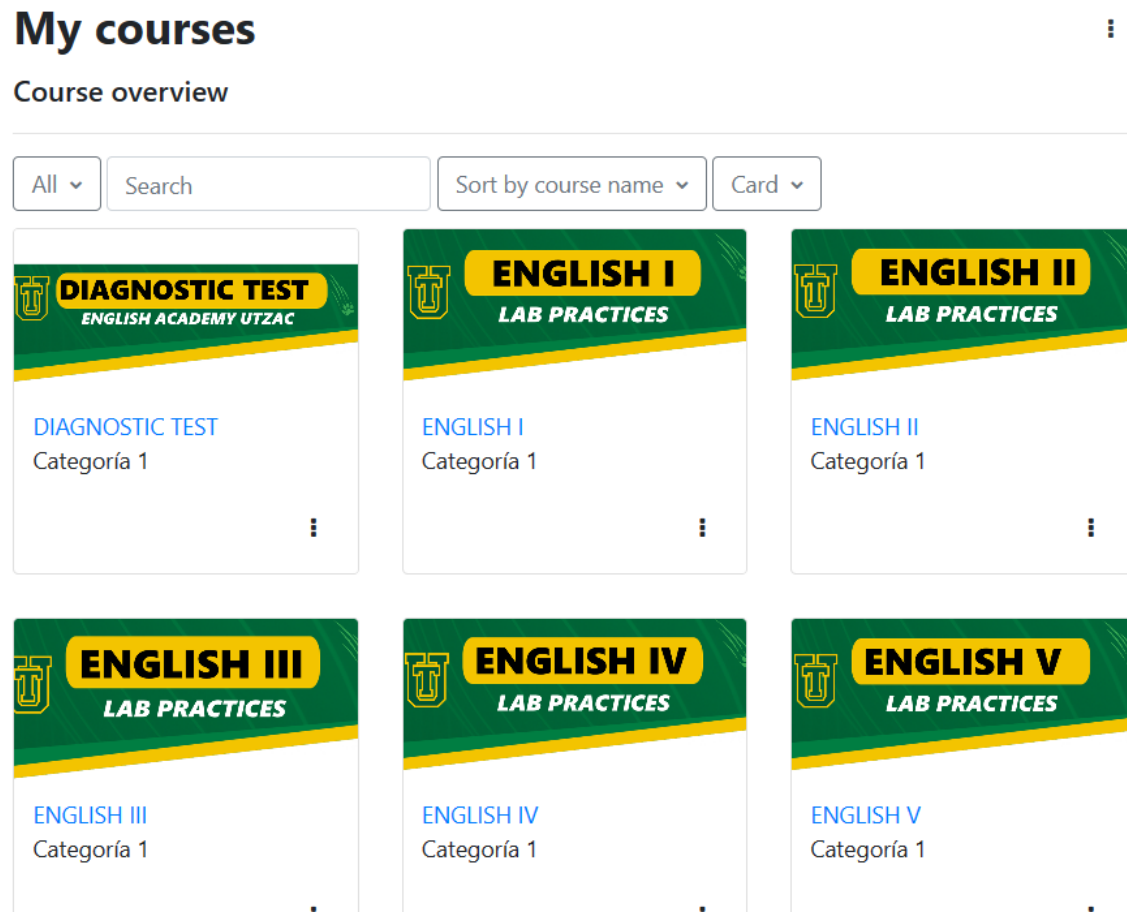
My courses

Course overview

All

Search

Sort by course name

Card

DIAGNOSTIC TEST
ENGLISH ACADEMY UTZAC

DIAGNOSTIC TEST
Categoría 1

ENGLISH I
LAB PRACTICES

ENGLISH I
Categoría 1

ENGLISH II
LAB PRACTICES

ENGLISH II
Categoría 1

ENGLISH III
LAB PRACTICES

ENGLISH III
Categoría 1

ENGLISH IV
LAB PRACTICES

ENGLISH IV
Categoría 1

ENGLISH V
LAB PRACTICES

ENGLISH V
Categoría 1